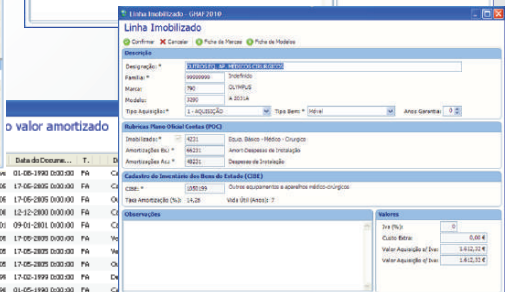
Linha Imobilizado - GIAF 2010

Linha Imobilizado

Confirmar Cancelar Ficha de Marcas Ficha de Modelos

Descrição

Designação: * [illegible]

Família: * 99999999 Indefinido

Marca: 790 OLYMPUS

Modelo: 3090 A 201/A

Tipo Aquisição: * 1 - AQUISIÇÃO

Tipo Bem: * Móvel

Anos Garantia: 0

Rubricas Plano Oficial Contas (POC)

Imobilizado: * 4231 Equip. Básico - Médico - Cirurgico

Amortizações Exe: * 66231 Amort Despesas de Instalação

Amortizações Acu: * 48231 Despesas de Instalação

Cadastro do Inventário dos Bens do Estado (CIBE)

CIBE: * 1050199 Outros equipamentos e aparelhos médico-cirúrgicos

Taxa Amortização (%): 14,28 Vida Útil (Anos): 7

Observações

Valores

Iva (%): 0

Custo Extra: 0,00 €

Valor Aquisição s/ Iva: 1.612,33 €

Valor Aquisição c/ Iva: 1.612,33 €

o valor amortizado

Data do Docume... T.

01-08-1990 0:00:00 FA
17-06-2005 0:00:00 FA
17-06-2005 0:00:00 FA
12-12-2000 0:00:00 FA
09-01-2001 0:00:00 FA
17-06-2005 0:00:00 FA
17-05-2005 0:00:00 FA
17-06-2005 0:00:00 FA
17-02-1999 0:00:00 FA
01-05-1990 0:00:00 FA